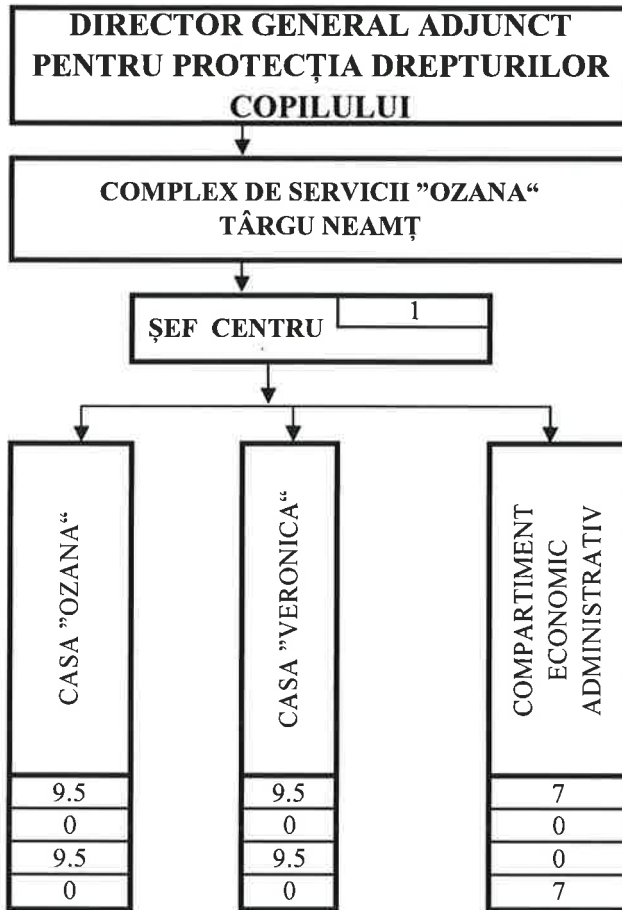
DIRECTOR GENERAL ADJUNCT PENTRU PROTECȚIA DREPTURILOR COPILULUI

COMPLEX DE SERVICII "OZANA" TÂRGU NEAMȚ

ȘEF CENTRU
1

CASA "OZANA"
9.5
0
9.5
0

CASA "VERONICA"
9.5
0
9.5
0

COMPARTIMENT ECONOMIC ADMINISTRATIV
7
0
0
7